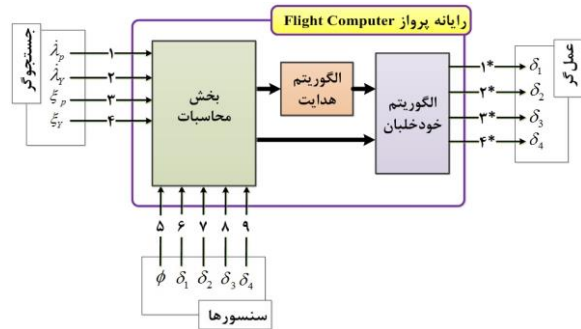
رایانه پرواز Flight Computer

جستجوگر

$\dot{\lambda}_p$ ۱
$\dot{\lambda}_Y$ ۲
$\xi_p$ ۳
$\xi_Y$ ۴

بخش محاسبات

الگوریتم هدایت

الگوریتم خودخلبان

۱* $\delta_1$
۲* $\delta_2$
۳* $\delta_3$
۴* $\delta_4$

عملگر

۵ ۶ ۷ ۸ ۹

$\phi$ $\delta_1$ $\delta_2$ $\delta_3$ $\delta_4$

سنسورها